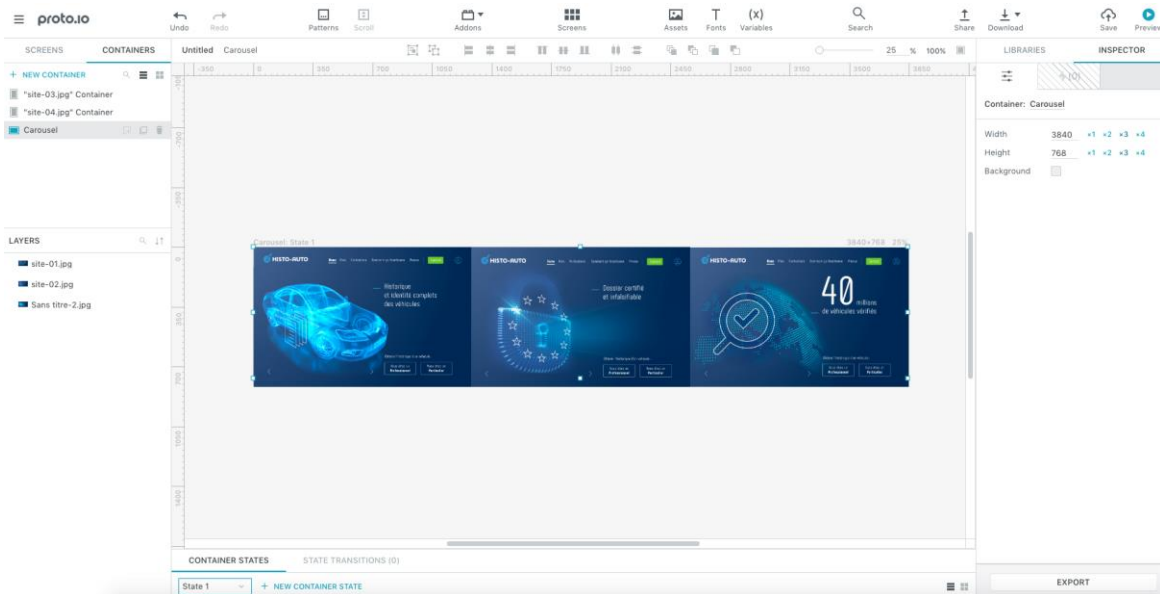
proto.io

Undo Redo Patterns Scroll Addons Screens Assets Fonts Variables Search Share Download Save Preview

SCREENS CONTAINERS

Untitled Carousel

25 % 100%

LIBRARIES INSPECTOR

+ NEW CONTAINER

"site-03.jpg" Container
"site-04.jpg" Container
Carousel

Container: Carousel

Width 3840 ×1 ×2 ×3 ×4
Height 768 ×1 ×2 ×3 ×4
Background

LAYERS

site-01.jpg
site-02.jpg
Sans titre-2.jpg

Carousel: State 1

3840×768

HISTO-AUTO

Historique et identité complets des véhicules

HISTO-AUTO

Dossier certifié et infalsifiable

HISTO-AUTO

40 millions de véhicules vérifiés

CONTAINER STATES STATE TRANSITIONS (0)

State 1 + NEW CONTAINER STATE

EXPORT